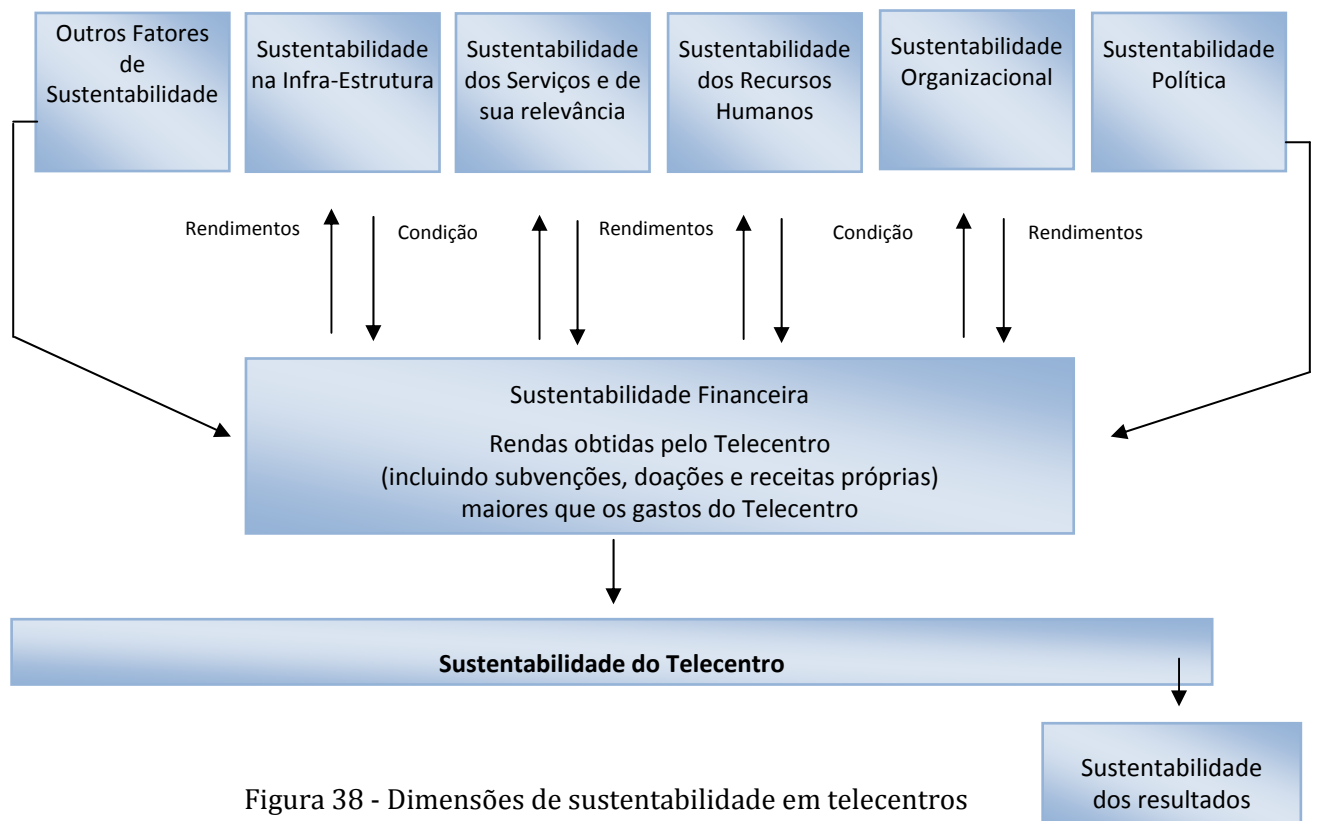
Outros Fatores de Sustentabilidade

Sustentabilidade na Infra-Estrutura

Sustentabilidade dos Serviços e de sua relevância

Sustentabilidade dos Recursos Humanos

Sustentabilidade Organizacional

Sustentabilidade Política

Rendimentos

Condição

Rendimentos

Condição

Rendimentos

Sustentabilidade Financeira

Rendas obtidas pelo Telecentro (incluindo subvenções, doações e receitas próprias) maiores que os gastos do Telecentro

**Sustentabilidade do Telecentro**

Sustentabilidade dos resultados

Figura 38 - Dimensões de sustentabilidade em telecentros